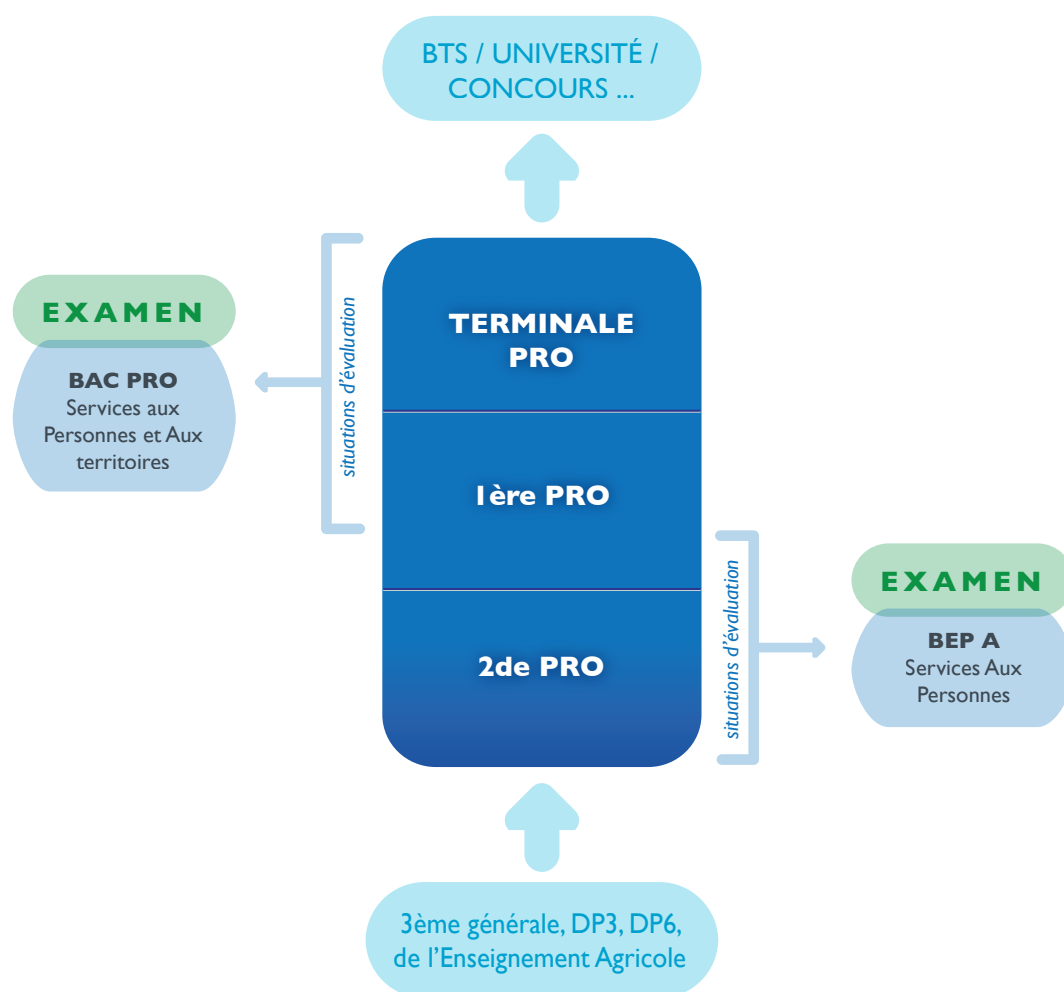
BTS / UNIVERSITÉ / CONCOURS ...

EXAMEN

BAC PRO
Services aux Personnes et Aux territoires

situations d'évaluation

TERMINALE PRO

1ère PRO

2de PRO

situations d'évaluation

EXAMEN

BEP A
Services Aux Personnes

3ème générale, DP3, DP6, de l'Enseignement Agricole